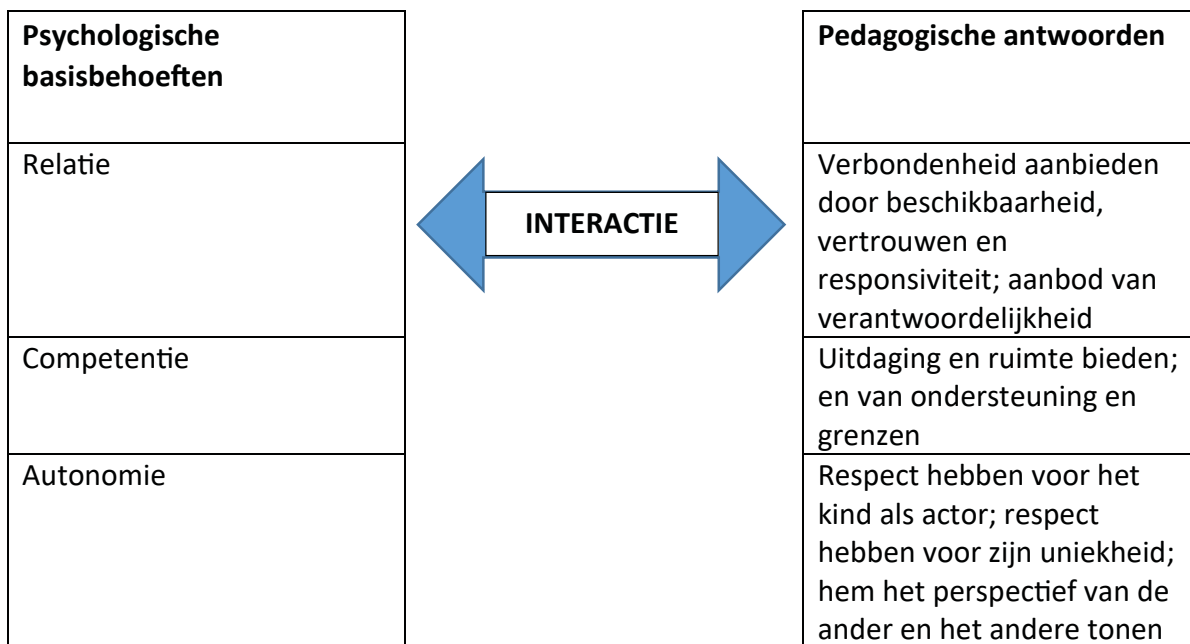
| Psychologische basisbehoeften | | Pedagogische antwoorden |
|---|---|---|
| Relatie | INTERACTIE | Verbondenheid aanbieden door beschikbaarheid, vertrouwen en responsiviteit; aanbod van verantwoordelijkheid |
| Competentie | | Uitdaging en ruimte bieden; en van ondersteuning en grenzen |
| Autonomie | | Respect hebben voor het kind als actor; respect hebben voor zijn uniekheid; hem het perspectief van de ander en het andere tonen |